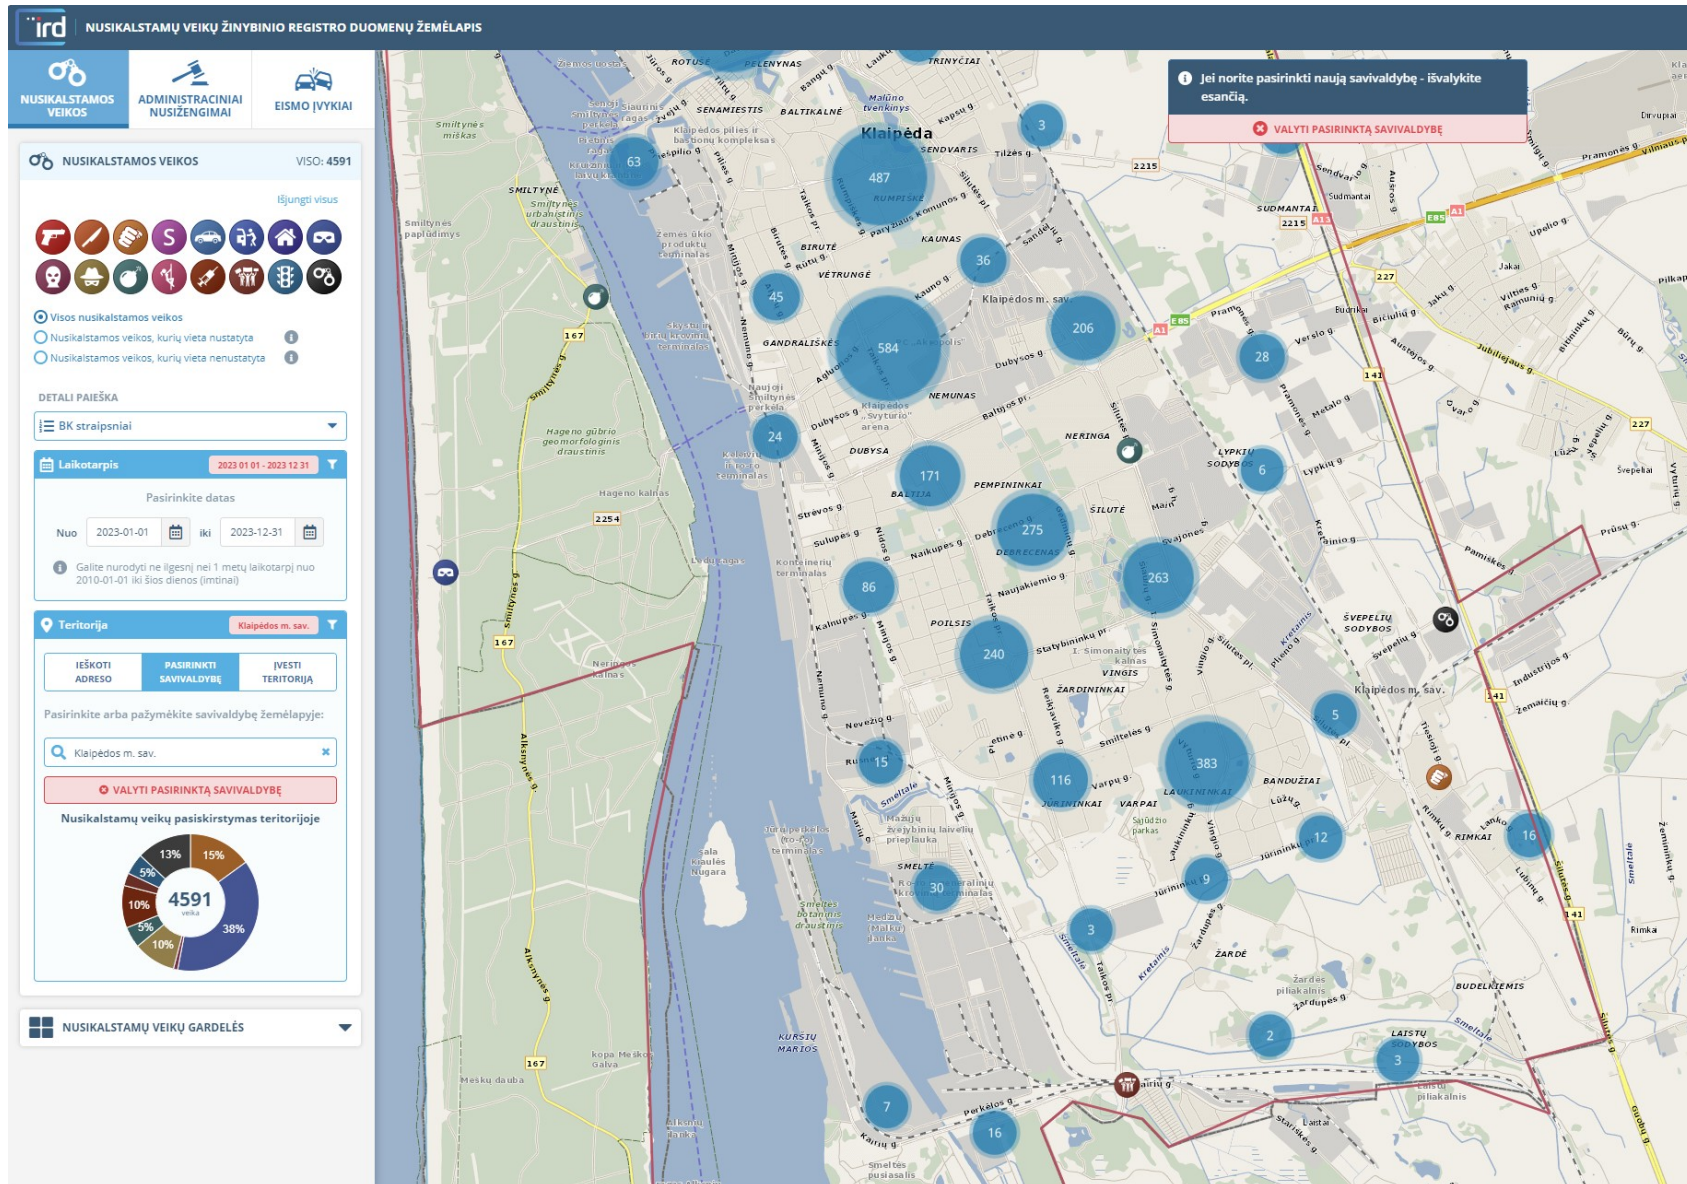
ird NUSIKALSTAMŲ VEIKŲ ŽINYBINIO REGISTRO DUOMENŲ ŽEMĖLAPIS

NUSIKALSTAMOS VEIKOS
ADMINISTRACINIAI NUSIŽENGIMAI
EISMO ĮVYKIAI

NUSIKALSTAMOS VEIKOS VISO: 4591

Išjungti visus

Visos nusikalstamos veikos
Nusikalstamos veikos, kurių vieta nustatyta
Nusikalstamos veikos, kurių vieta nenustatyta

DETALI PAIEŠKA

BK straipsniai

Laikotarpis 2023 01 01 - 2023 12 31

Pasirinkite datas

Nuo 2023-01-01 iki 2023-12-31

Galite nurodyti ne ilgesnį nei 1 metų laikotarpį nuo 2010-01-01 iki šios dienos (imtinai)

Teritorija Klaipėdos m. sav.

IEŠKOTI ADRESO
PASIRINKTI SAVIVALDYBĘ
ĮVESTI TERITORIJĄ

Pasirinkite arba pažymėkite savivaldybę žemėlapyje:

Klaipėdos m. sav.

VALYTI PASIRINKTĄ SAVIVALDYBĘ

Nusikalstamų veikų pasiskirstymas teritorijoje

13% 15% 5% 10% 5% 10% 38%
4591 veika

NUSIKALSTAMŲ VEIKŲ GARDELĖS

Jei norite pasirinkti naują savivaldybę - išvalykite esančią.

VALYTI PASIRINKTĄ SAVIVALDYBĘ

Klaipėda
487 584 206 263 275 240 383 171 116 86 63 45 36 28 24 15 16 12 9 7 6 5 3 3 3 2 30 16

ROTUŠĖ PELENYNAS TRINYČIAI SENAMIESTIS BALTIKALNĖ SMILTYNĖ RUMPIŠKĖ SENDVARIS KAUNAS BIRUTĖ VĖTRUNGĖ GANDRALIŠKĖS NEMUNAS NERINGA DUBYSA BALTIJA PEMPININKAI ŠILUTĖ DEBRECENAS POILSIS VINGIS ŽARDININKAI JŪRININKAI VARPAI LAUKININKAI BANDUŽIAI RIMKAI SMELTĖ ŽARDĖ BUDELKIEMIS LAISTŲ SODYBOS LYPKIŲ SODYBOS ŠVEPELIŲ SODYBOS SUDMANTAI KURŠIŲ MARIOS Klaipėdos m. sav.

Smiltynės miškas Smiltynės paplūdimys Hageno kalnas Nerijos kalnas Mageno gūbrio geomorfologinis draustinis Sala Kiaulės Nugara Smeltės botaninis draustinis Meškų dauba Kopa Meškos Galva Jakai Budrikai Dirvupiai Šveplaai Rimka Sudmantai Laistų piliakalnis Žardės piliakalnis Smeltės pusiasalis Klaipėdos "Švyturio" arena I. Simonaitytės kalnas Sąjūdžio parkas

2215 227 141 167 2254 A1 A13 E85